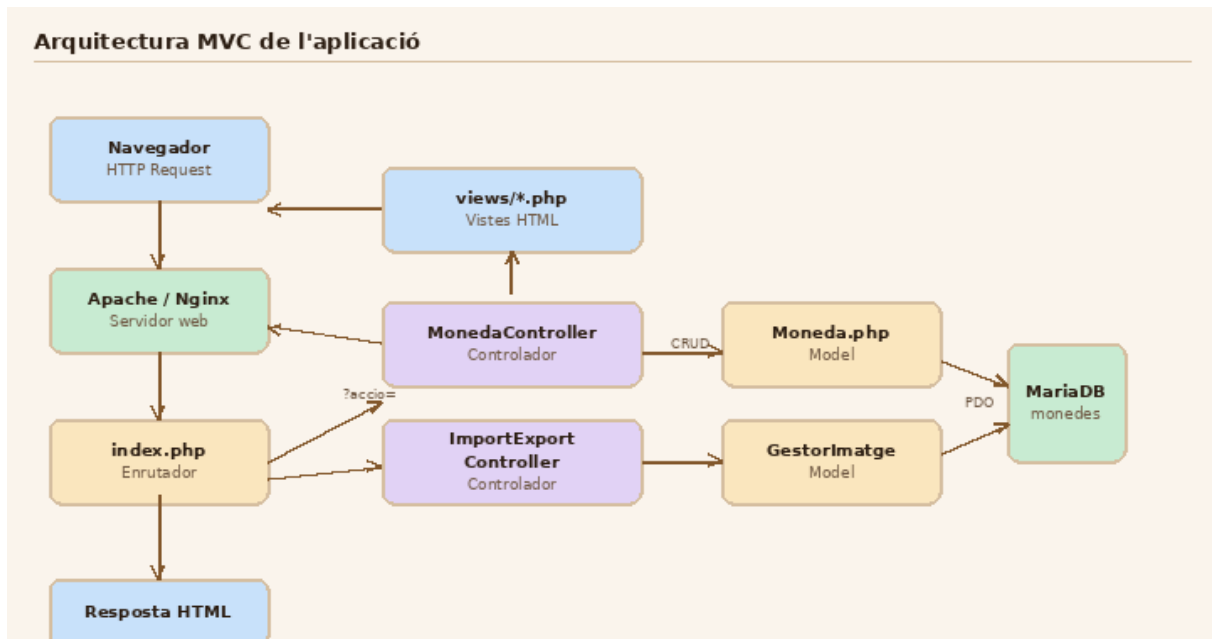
Arquitectura MVC de l'aplicació

Navegador
HTTP Request

views/*.php
Vistes HTML

Apache / Nginx
Servidor web

MonedaController
Controlador

CRUD

Moneda.php
Model

MariaDB
monedes

PDO

?accio=

index.php
Enrutador

ImportExport Controller
Controlador

GestorImatge
Model

Resposta HTML